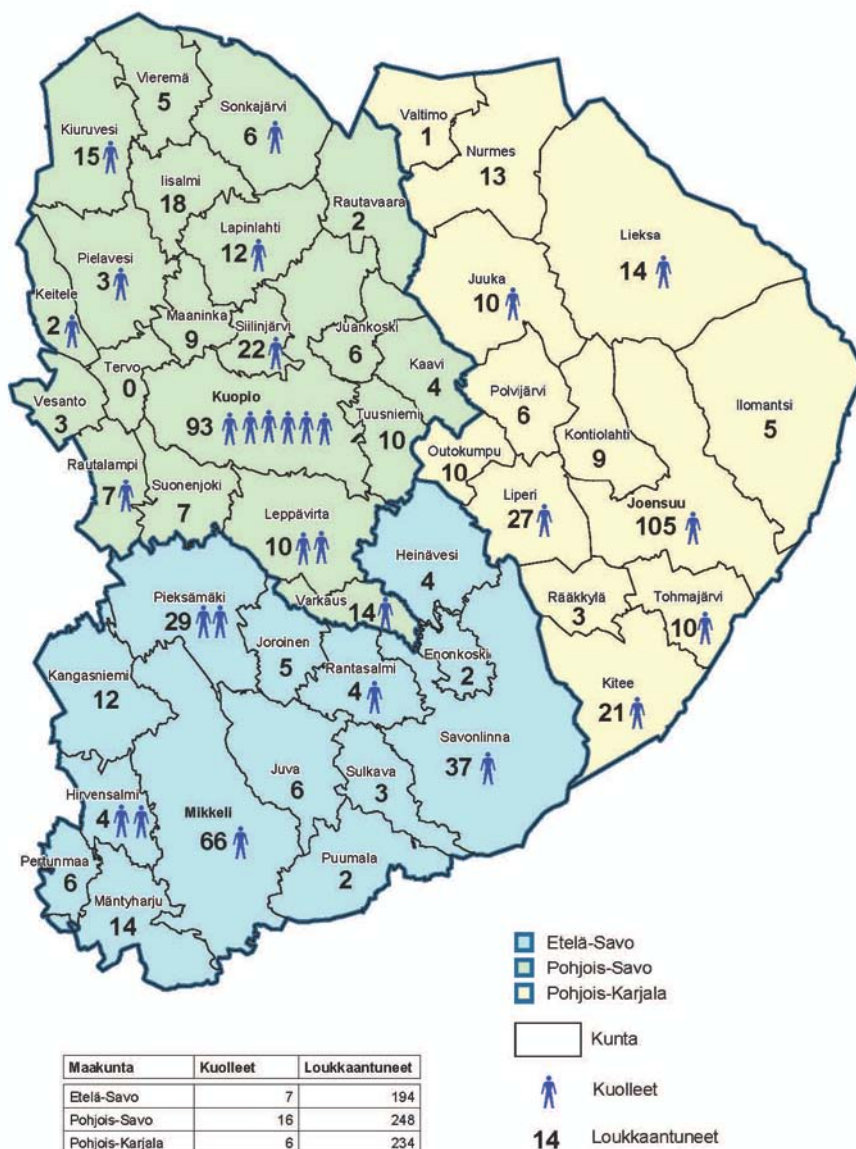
Vieremä
5
Sonkajärvi
6
Kiuruvesi
15
Iisalmi
18
Rautavaara
2
Lapinlahti
12
Pielavesi
3
Keitele
2
Maaninka
9
Siilinjärvi
22
Juankoski
6
Kaavi
4
Tervo
0
Vesanto
3
Kuopio
93
Tuusniemi
10
Rautalampi
7
Suonenjoki
7
Leppävirta
10

Valtimo
1
Nurmes
13
Lieksa
14
Juuka
10
Polvijärvi
6
Ilomantsi
5
Kontiolahti
9
Outokumpu
10
Liperi
27
Joensuu
105
Rääkkylä
3
Tohmajärvi
10
Kitee
21

Heinävesi
4
Pieksämäki
29
Varkaus
14
Joroinen
5
Enonkoski
2
Rantasalmi
4
Kangasniemi
12
Savonlinna
37
Juva
6
Sulkava
3
Hirvensalmi
4
Mikkeli
66
Pertunmaa
6
Puumala
2
Mäntyharju
14

Etelä-Savo
Pohjois-Savo
Pohjois-Karjala
Kunta
Kuolleet
14 Loukkaantuneet

| Maakunta | Kuolleet | Loukkaantuneet |
|---|---|---|
| Etelä-Savo | 7 | 194 |
| Pohjois-Savo | 16 | 248 |
| Pohjois-Karjala | 6 | 234 |